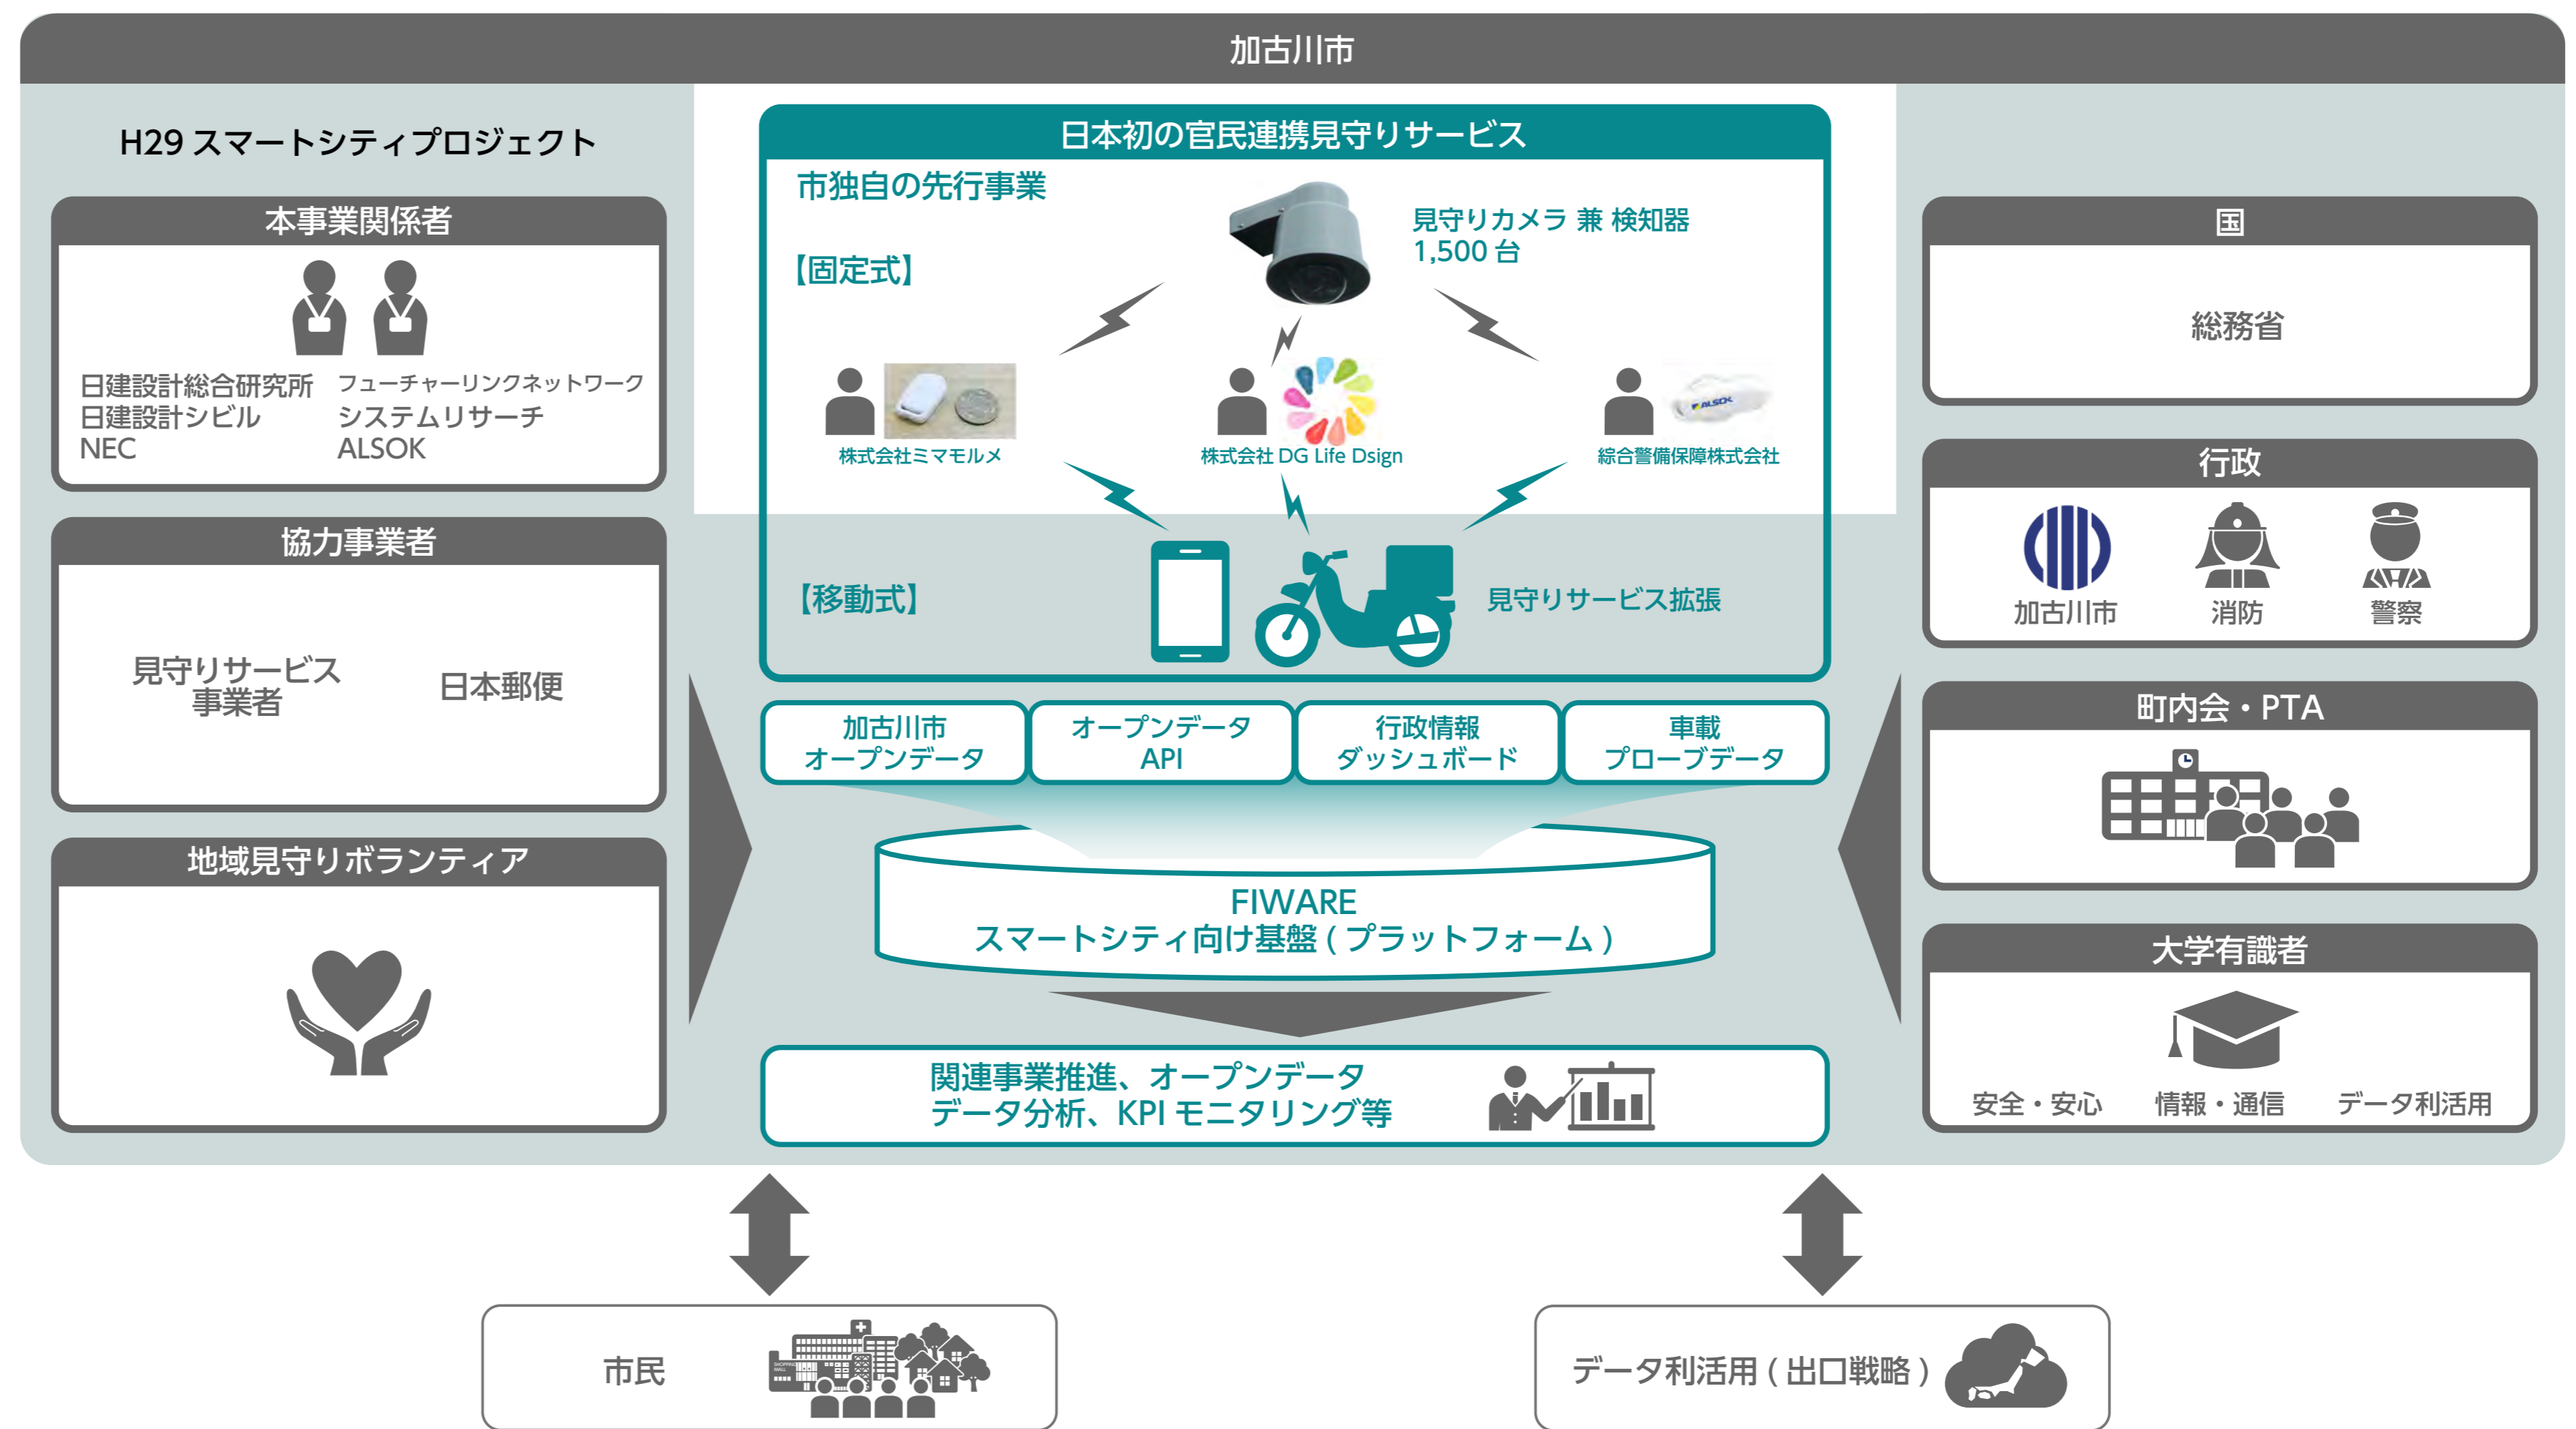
加古川市

H29 スマートシティプロジェクト

本事業関係者

日建設計総合研究所
日建設計シビル
NEC

フューチャーリンクネットワーク
システムリサーチ
ALSOK

協力事業者

見守りサービス事業者

日本郵便

地域見守りボランティア

日本初の官民連携見守りサービス

市独自の先行事業

【固定式】

見守りカメラ 兼 検知器
1,500 台

株式会社ミマモルメ

株式会社 DG Life Dsign

綜合警備保障株式会社

ALSOK

【移動式】

見守りサービス拡張

| 加古川市 オープンデータ | オープンデータ API | 行政情報 ダッシュボード | 車載 プローブデータ |
|---|---|---|---|

FIWARE
スマートシティ向け基盤 ( プラットフォーム )

関連事業推進、オープンデータ
データ分析、KPI モニタリング等

国

総務省

行政

加古川市

消防

警察

町内会・PTA

大学有識者

安全・安心

情報・通信

データ利活用

市民

データ利活用 ( 出口戦略 )